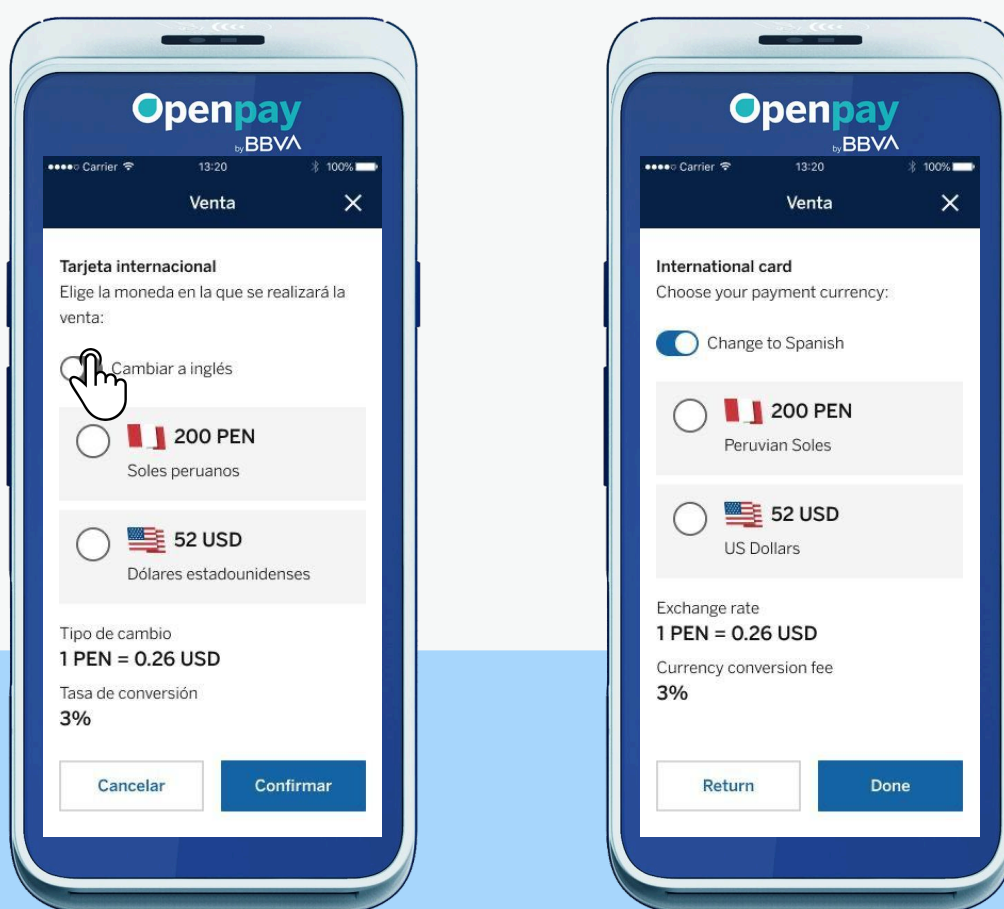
Openpay
by BBVA

●●●●○ Carrier 13:20 100%

Venta ✕

Tarjeta internacional
Elige la moneda en la que se realizará la venta:

Cambiar a inglés

200 PEN
Soles peruanos

52 USD
Dólares estadounidenses

Tipo de cambio
1 PEN = 0.26 USD

Tasa de conversión
3%

Cancelar
Confirmar

Openpay
by BBVA

●●●●○ Carrier 13:20 100%

Venta ✕

International card
Choose your payment currency:

Change to Spanish

200 PEN
Peruvian Soles

52 USD
US Dollars

Exchange rate
1 PEN = 0.26 USD

Currency conversion fee
3%

Return
Done